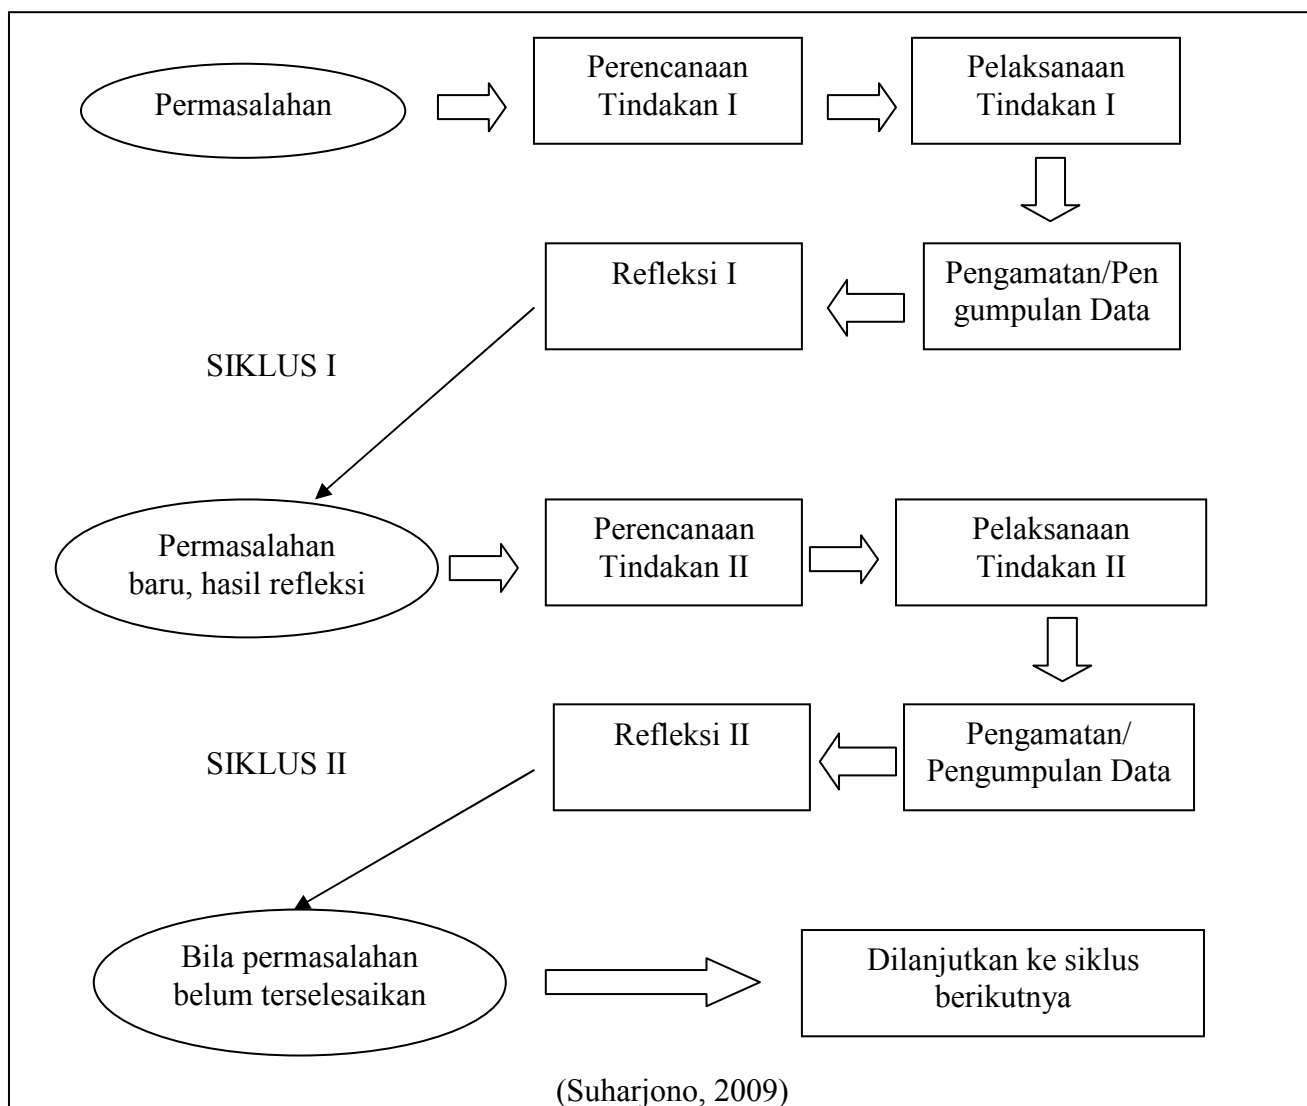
Permasalahan

Perencanaan Tindakan I

Pelaksanaan Tindakan I

Refleksi I

Pengamatan/Pengumpulan Data

SIKLUS I

Permasalahan baru, hasil refleksi

Perencanaan Tindakan II

Pelaksanaan Tindakan II

Refleksi II

SIKLUS II

Pengamatan/ Pengumpulan Data

Bila permasalahan belum terselesaikan

Dilanjutkan ke siklus berikutnya

(Suharjono, 2009)